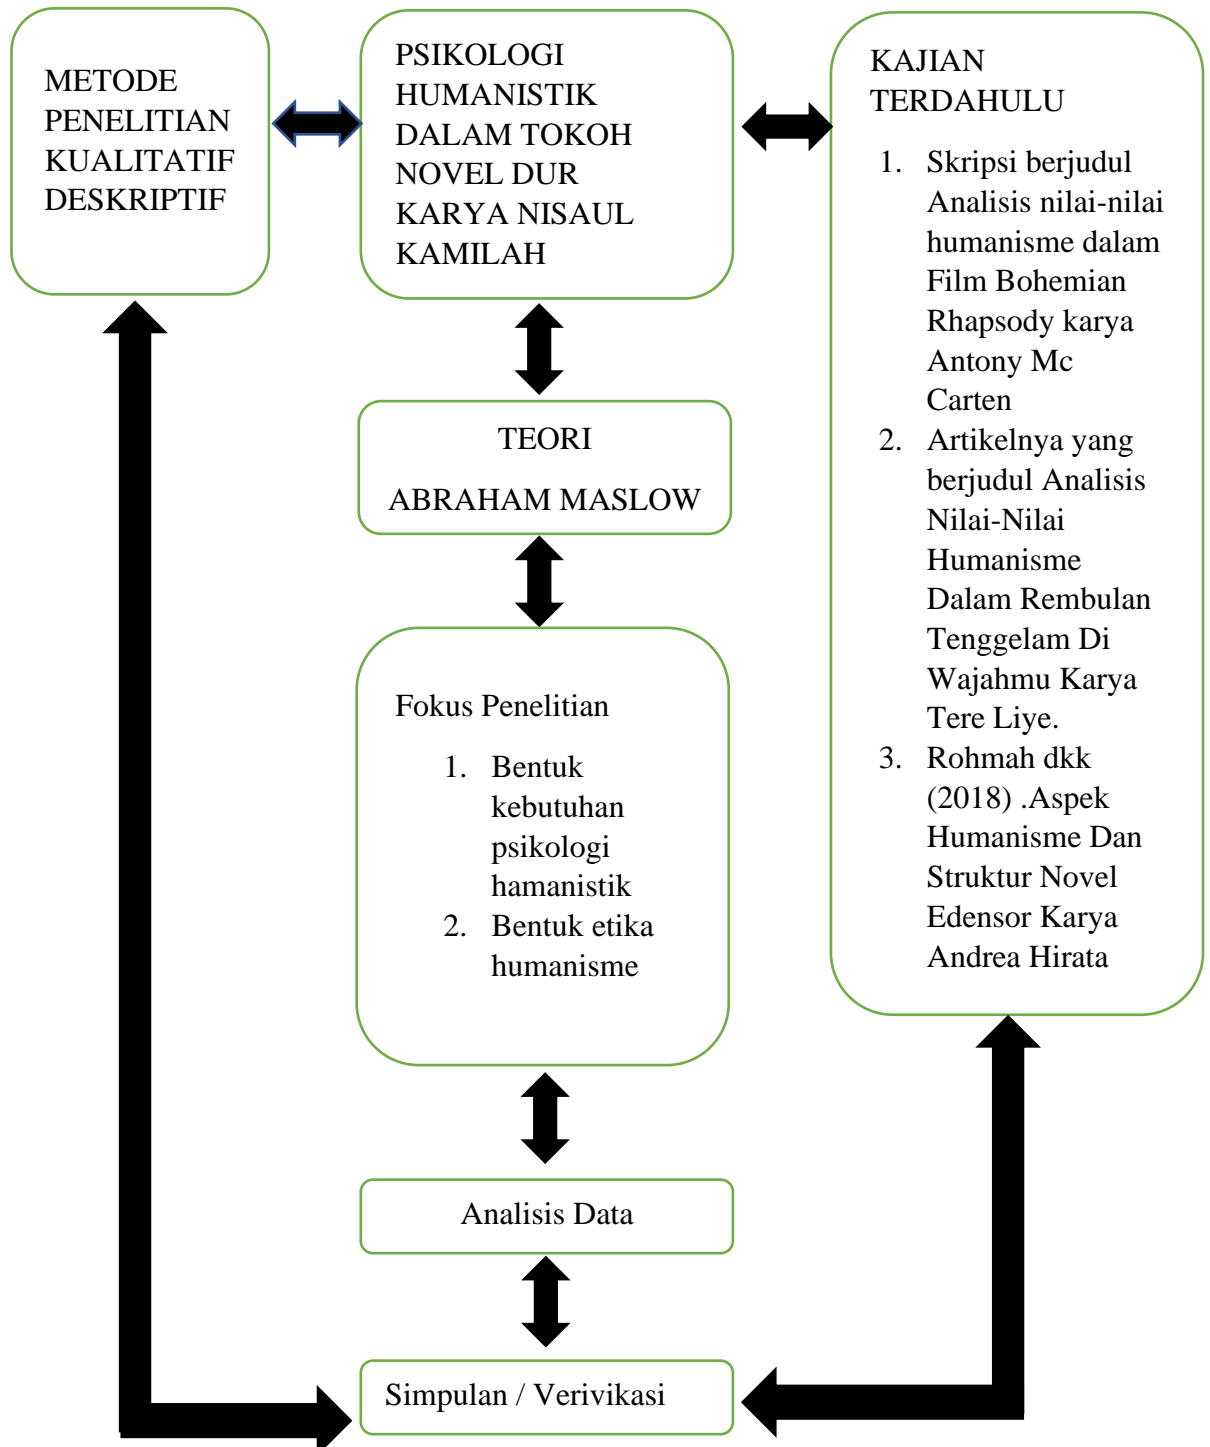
METODE PENELITIAN KUALITATIF DESKRIPTIF

PSIKOLOGI HUMANISTIK DALAM TOKOH NOVEL DUR KARYA NISAUL KAMILAH

KAJIAN TERDAHULU

1. Skripsi berjudul Analisis nilai-nilai humanisme dalam Film Bohemian Rhapsody karya Antony Mc Carten
2. Artikelnya yang berjudul Analisis Nilai-Nilai Humanisme Dalam Rembulan Tenggelam Di Wajahmu Karya Tere Liye.
3. Rohmah dkk (2018) .Aspek Humanisme Dan Struktur Novel Edensor Karya Andrea Hirata

TEORI

ABRAHAM MASLOW

Fokus Penelitian

1. Bentuk kebutuhan psikologi hamanistik
2. Bentuk etika humanisme

Analisis Data

Simpulan / Verivikasi